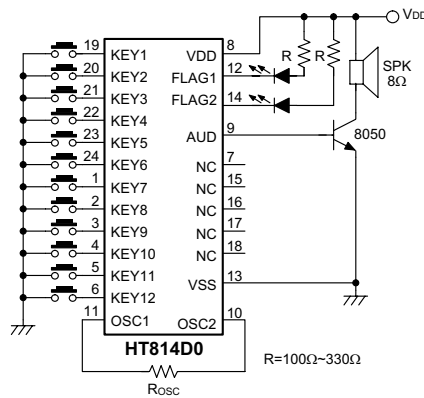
VDD

19 KEY1
20 KEY2
21 KEY3
22 KEY4
23 KEY5
24 KEY6
1 KEY7
2 KEY8
3 KEY9
4 KEY10
5 KEY11
6 KEY12
11 OSC1

VDD 8
FLAG1 12
FLAG2 14
AUD 9
NC 7
NC 15
NC 16
NC 17
NC 18
VSS 13
OSC2 10

R
R
SPK
8Ω
8050

HT814D0

R=100Ω~330Ω

ROSC